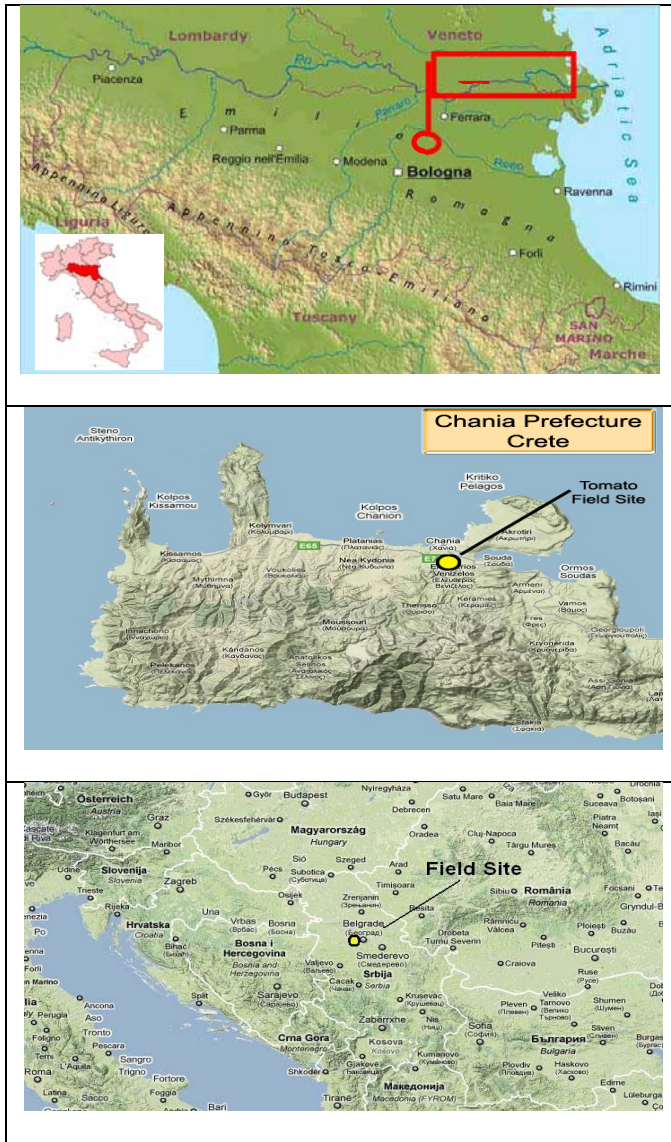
Lombardy
Veneto
Adriatic Sea
Piacenza
Po
E m i l i a
Panaro
Ferrara
Parma
Reggio nell'Emilia
Modena
Bologna
Reno
R o m a g n a
Ravenna
Liguria
Appennino Ligure
Appennino Tosco-Emiliano
Forlì
Rimini
Tuscany
SAN MARINO
Marche

Chania Prefecture Crete
Steno Antikythiron
Kritiko Pelagos
Tomato Field Site
Kolpos Kissamou
Kolpos Chanion
Kolymvari (Κολυμβάρι)
Platanias (Πλατανιάς)
Chania (Χανιά)
Akrotiri (Ακρωτήρι)
E65
Kissamos (Κίσσαμος)
Nea Kydonia (Νέα Κυδωνία)
Souda (Σούδα)
Venizelos (Ελευθέριος Βενιζέλος)
Ormos Soudas
Voukolies (Βουκολιές)
Mythimna (Μήθυμνα)
Keramies (Κεραμιές)
Armeni (Αρμένοι)
Therisso (Θέρισσο)
Vamos (Βάμος)
Mousouri (Μουσούροι)
Fres (Φρες)
Georgioupoli (Γεωργιούπολη)
Innachorio (Ινναχώριο)
Kandanos (Κάνδανος)
Anatolikos Selinos (Ανατολικός Σέλινος)
Kryoneritis (Κρυονερίδα)
Pelekanos (Πελεκάνος)
Sfakia (Σφακιά)

Österreich
Győr
Budapest
Nyíregyháza
Satu Mare
Baia Mare
Suceava
Botoșani
Graz
Székesfehérvár
Debrecen
Piatra Neamț
Iași
Klagenfurt am Wörthersee
Magyarország
Hungary
Oradea
Cluj-Napoca
Bacău
Maribor
Târgu Mureș
Udine
Slovenija
Slovenia
Siófok
Szeged
Arad
Field Site
Zagreb
Pécs
Subotica (Суботица)
Timișoara
Trieste
România
Romania
Focșani
Rijeka
Osijek
Zrenjanin (Зрењанин)
Sibiu
Brăila
Hrvatska
Croatia
Una
Vrbas (Врбас)
Bosna (Босна)
Novi Sad
Reșița
Râmnicu Vâlcea
Ploiești
Buzău
Belgrade (Београд)
Bosna i Hercegovina
Bosnia and Herzegovina
Smederevo (Смедерево)
Drobeta Turnu Severin
Pitești
București
Valjevo (Ваљево)
Srbija
Serbia
Craiova
Čačak (Чачак)
Ruse (Русе)
Split
Sarajevo (Сарајево)
Kruševac (Крушевац)
Pleven (Плевен)
Veliko Tarnovo (Велико Търново)
Shumen (Шумен)
Ancona
Niš (Ниш)
Perugia
Zabarrxhe
Sofia (София)
Sliven (Сливен)
Tronto
Crna Gora
Montenegro
Kosova
Kumanovo (Куманово)
България
Bulgaria
Pescara
Pernik
Terni
Sangro
Podgorica
Gjakovë
Skopje (Скопје)
Plovdiv (Пловдив)
Haskovo (Хасково)
Roma
L'Aquila
Trigno
Fortore
Shkodër
Tirane
Македонија
Macedonia (FYROM)
Edirne
Latina
Foggia
Bari
Sacco